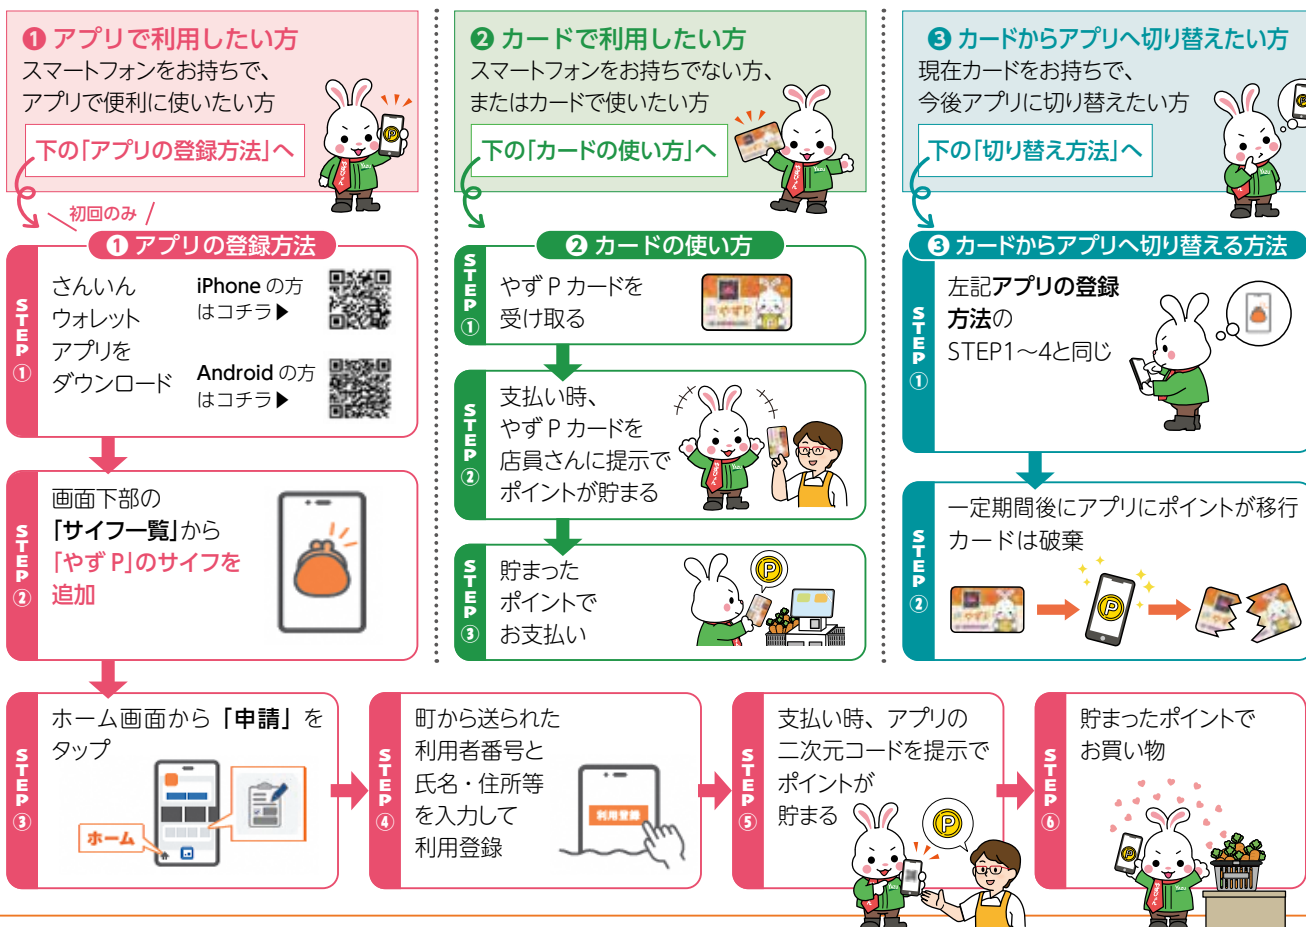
❶ アプリで利用したい方
スマートフォンをお持ちで、アプリで便利に使いたい方
下の「アプリの登録方法」へ

❷ カードで利用したい方
スマートフォンをお持ちでない方、またはカードで使いたい方
下の「カードの使い方」へ

❸ カードからアプリへ切り替えたい方
現在カードをお持ちで、今後アプリに切り替えたい方
下の「切り替え方法」へ

初回のみ

❶ アプリの登録方法
STEP ① さんいん ウォレット アプリを ダウンロード
iPhone の方はコチラ▶
Android の方はコチラ▶
STEP ② 画面下部の「サイフ一覧」から「やず P」のサイフを追加

❷ カードの使い方
STEP ① やず P カードを受け取る
STEP ② 支払い時、やず P カードを店員さんに提示でポイントが貯まる
STEP ③ 貯まったポイントでお支払い

❸ カードからアプリへ切り替える方法
STEP ① 左記アプリの登録方法の STEP1～4と同じ
STEP ② 一定期間後にアプリにポイントが移行 カードは破棄

STEP ③ ホーム画面から「申請」をタップ
ホーム
STEP ④ 町から送られた利用者番号と氏名・住所等を入力して利用登録
利用登録
STEP ⑤ 支払い時、アプリの二次元コードを提示でポイントが貯まる
STEP ⑥ 貯まったポイントでお買い物